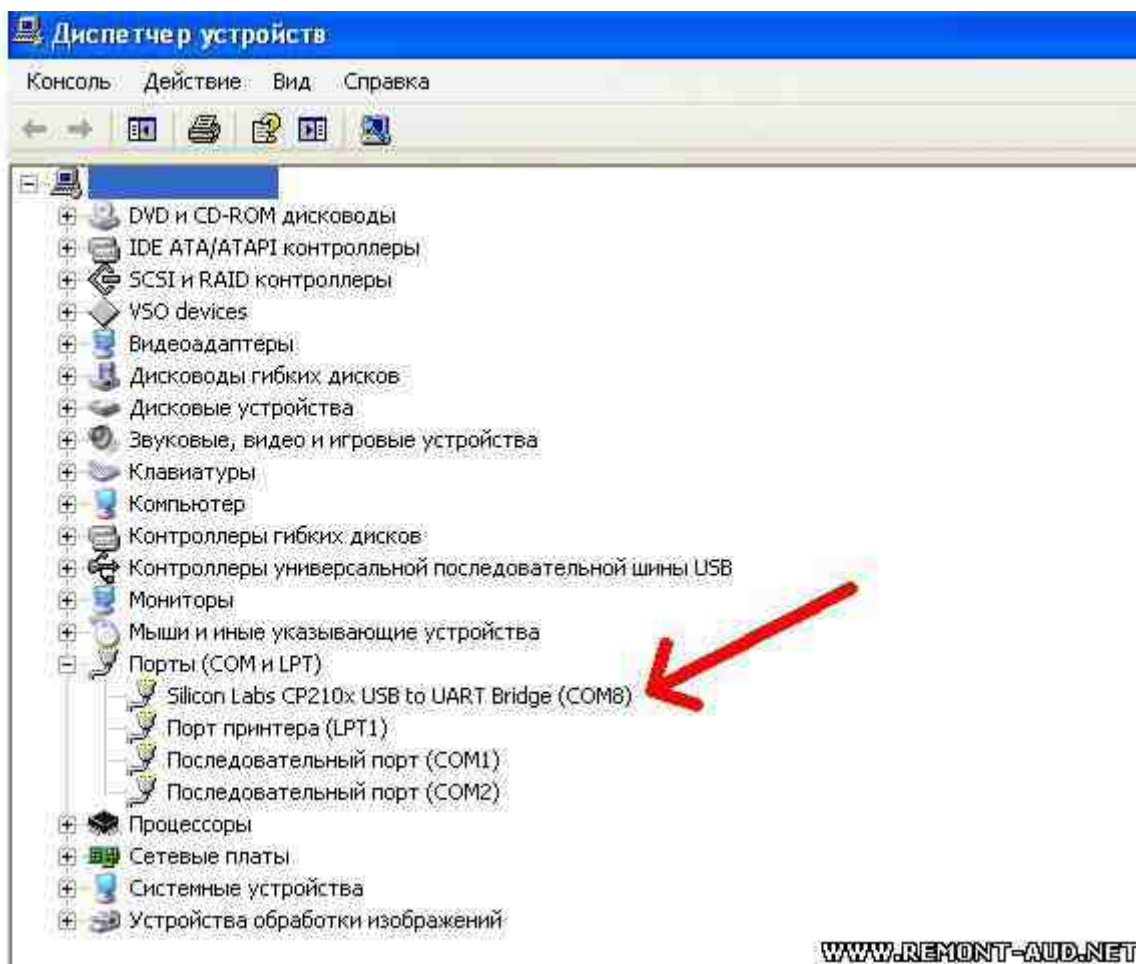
Диспетчер устройств

Консоль Действие Вид Справка

DVD и CD-ROM дисководы
IDE ATA/ATAPI контроллеры
SCSI и RAID контроллеры
VSO devices
Видеоадаптеры
Дисководы гибких дисков
Дисковые устройства
Звуковые, видео и игровые устройства
Клавиатуры
Компьютер
Контроллеры гибких дисков
Контроллеры универсальной последовательной шины USB
Мониторы
Мыши и иные указывающие устройства
Порты (COM и LPT)
Silicon Labs CP210x USB to UART Bridge (COM8)
Порт принтера (LPT1)
Последовательный порт (COM1)
Последовательный порт (COM2)
Процессоры
Сетевые платы
Системные устройства
Устройства обработки изображений

WWW.REMONT-AUD.NET